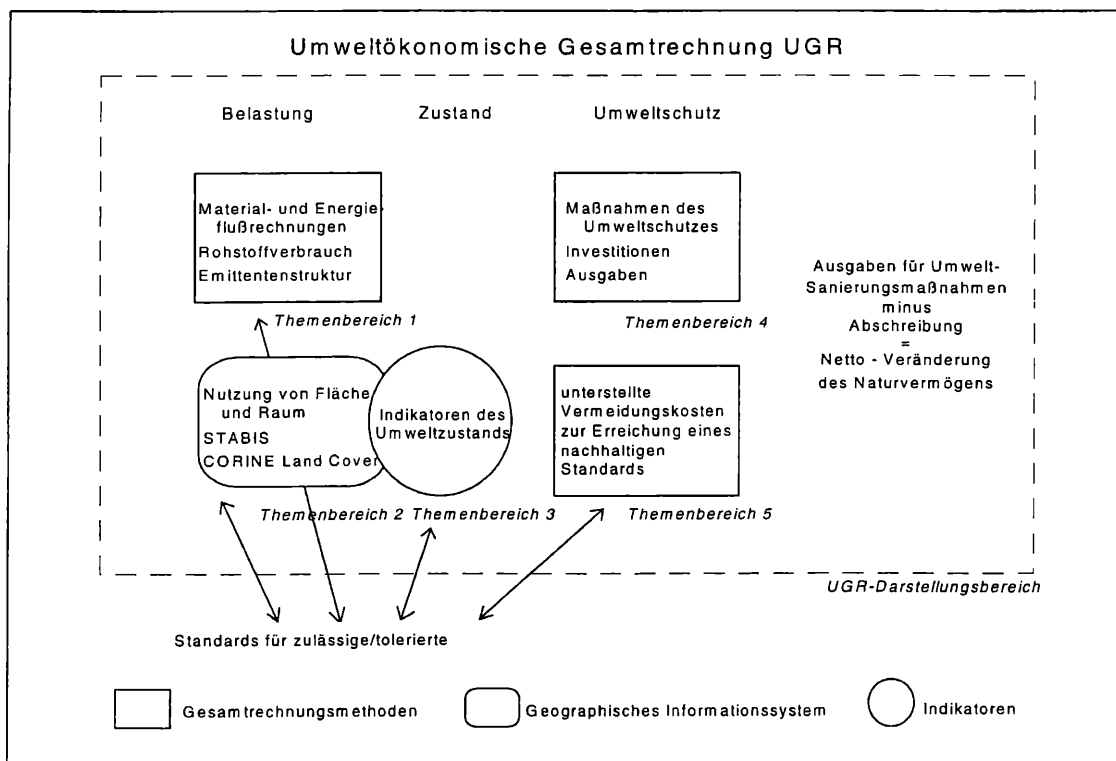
Umweltökonomische Gesamtrechnung UGR

Belastung

Zustand

Umweltschutz

Material- und Energieflußrechnungen
Rohstoffverbrauch
Emittentenstruktur

Themenbereich 1

Maßnahmen des Umweltschutzes
Investitionen
Ausgaben

Themenbereich 4

Ausgaben für Umwelt-Sanierungsmaßnahmen
minus
Abschreibung
=
Netto - Veränderung des Naturvermögens

Nutzung von Fläche und Raum
STABIS
CORINE Land Cover

Indikatoren des Umweltzustands

Themenbereich 2

Themenbereich 3

unterstellte Vermeidungskosten zur Erreichung eines nachhaltigen Standards

Themenbereich 5

UGR-Darstellungsbereich

Standards für zulässige/tolerierte

Gesamtrechnungsmethoden

Geographisches Informationssystem

Indikatoren